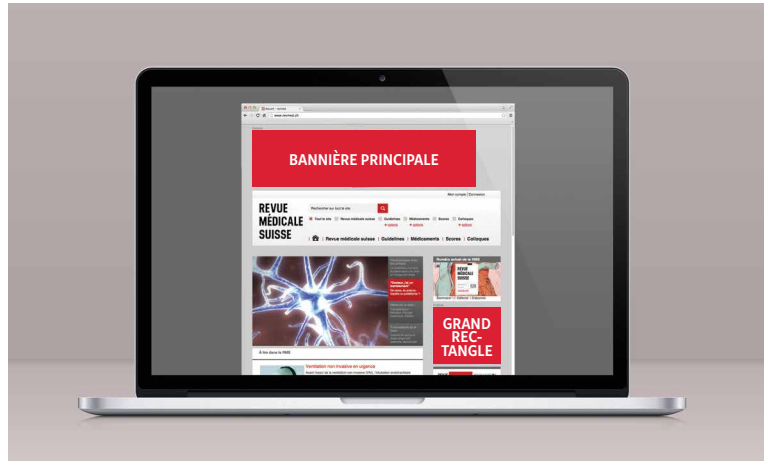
BANNIÈRE PRINCIPALE

Mon compte | Connexion

REVUE MÉDICALE SUISSE

Rechercher sur tout le site

Tout le site | Revue médicale suisse | Guidelines | Médicaments | Scores | Colloques

Revue médicale suisse | Guidelines | Médicaments | Scores | Colloques

À lire dans la RMS

Ventilation non invasive en urgence

GRAND REC-TANGLE